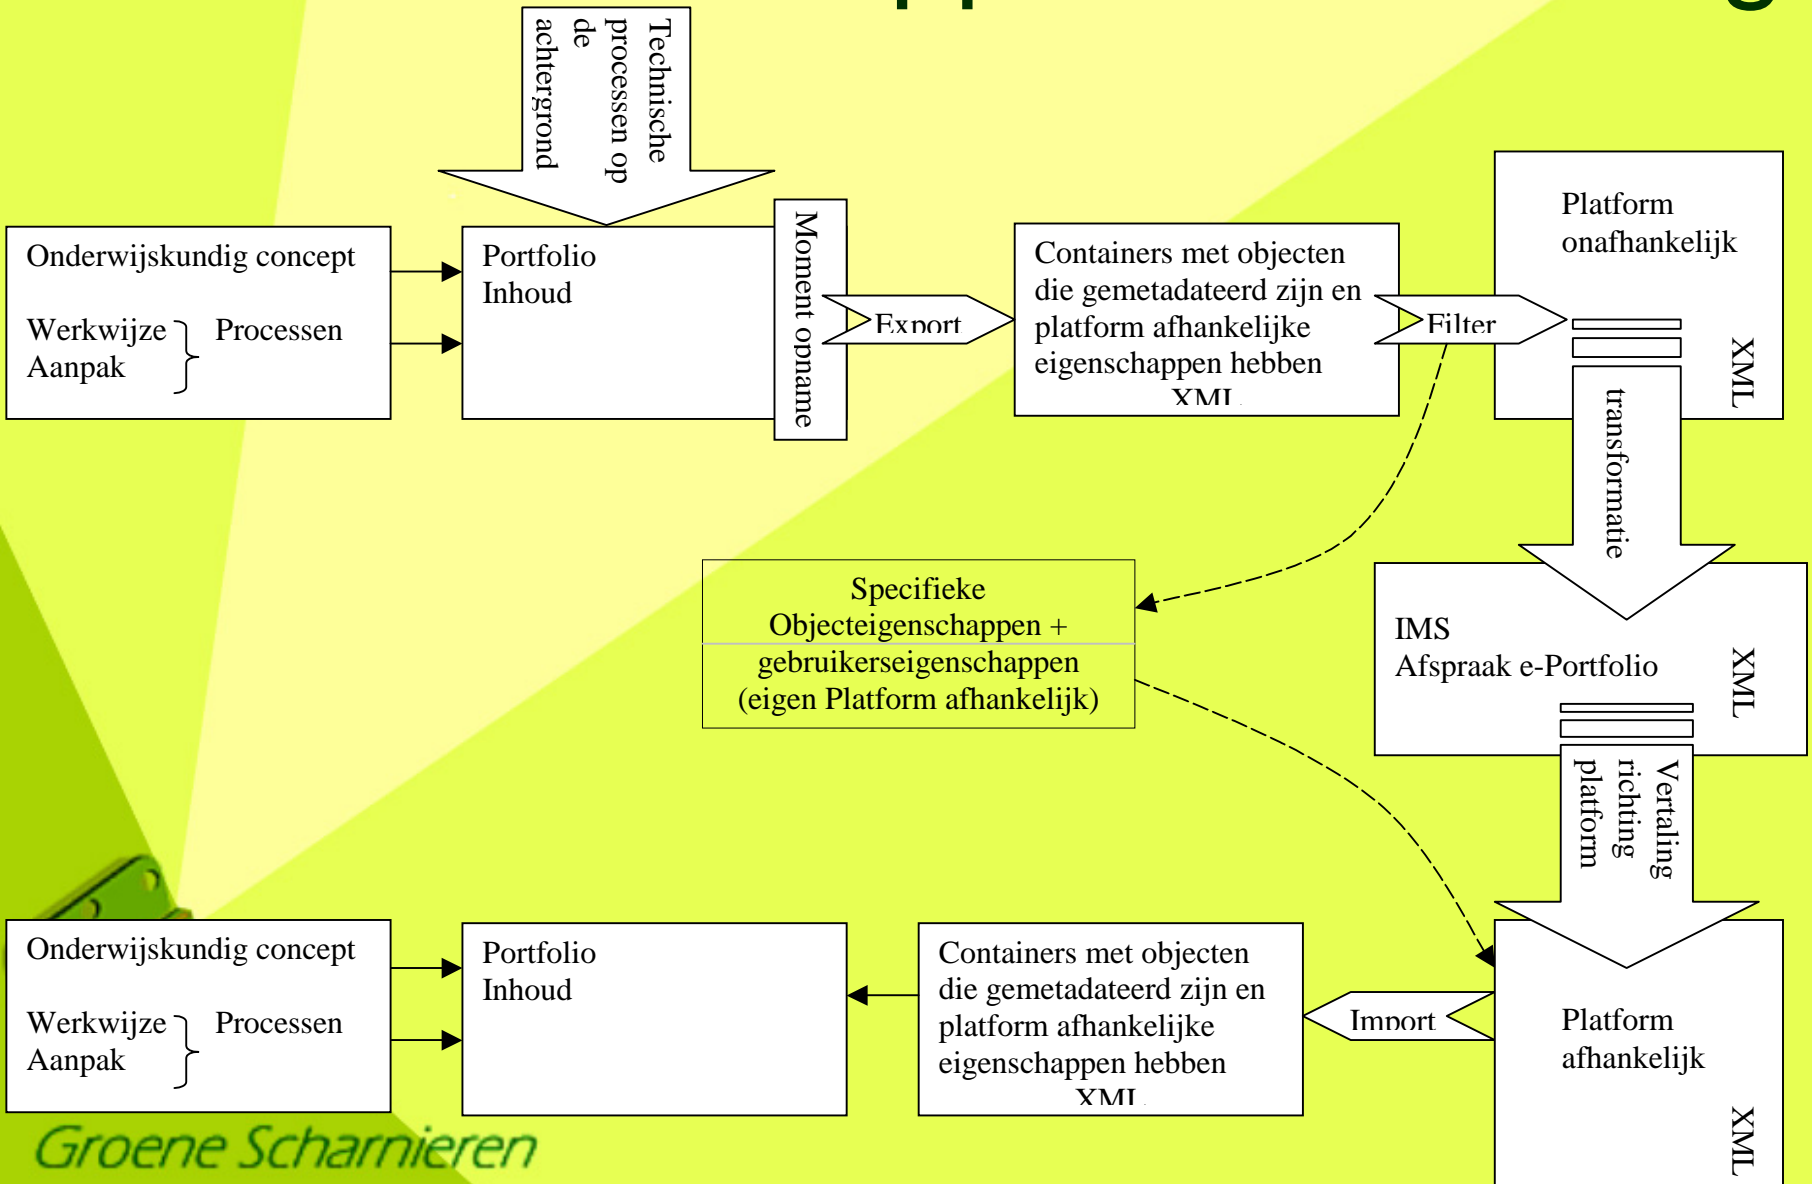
Technische processen op de achtergrond

Onderwijskundig concept

Werkwijze
Aanpak

Processen

Portfolio
Inhoud

Moment opname

Export

Containers met objecten die gemetadateerd zijn en platform afhankelijke eigenschappen hebben
XML

Filter

Platform onafhankelijk

XML

transformatie

Specifieke Objecteigenschappen + gebruikerseigenschappen (eigen Platform afhankelijk)

IMS
Afspraak e-Portfolio

XML

Vertaling richting platform

Onderwijskundig concept

Werkwijze
Aanpak

Processen

Portfolio
Inhoud

Containers met objecten die gemetadateerd zijn en platform afhankelijke eigenschappen hebben
XML

Import

Platform afhankelijk

XML

Groene Scharnieren